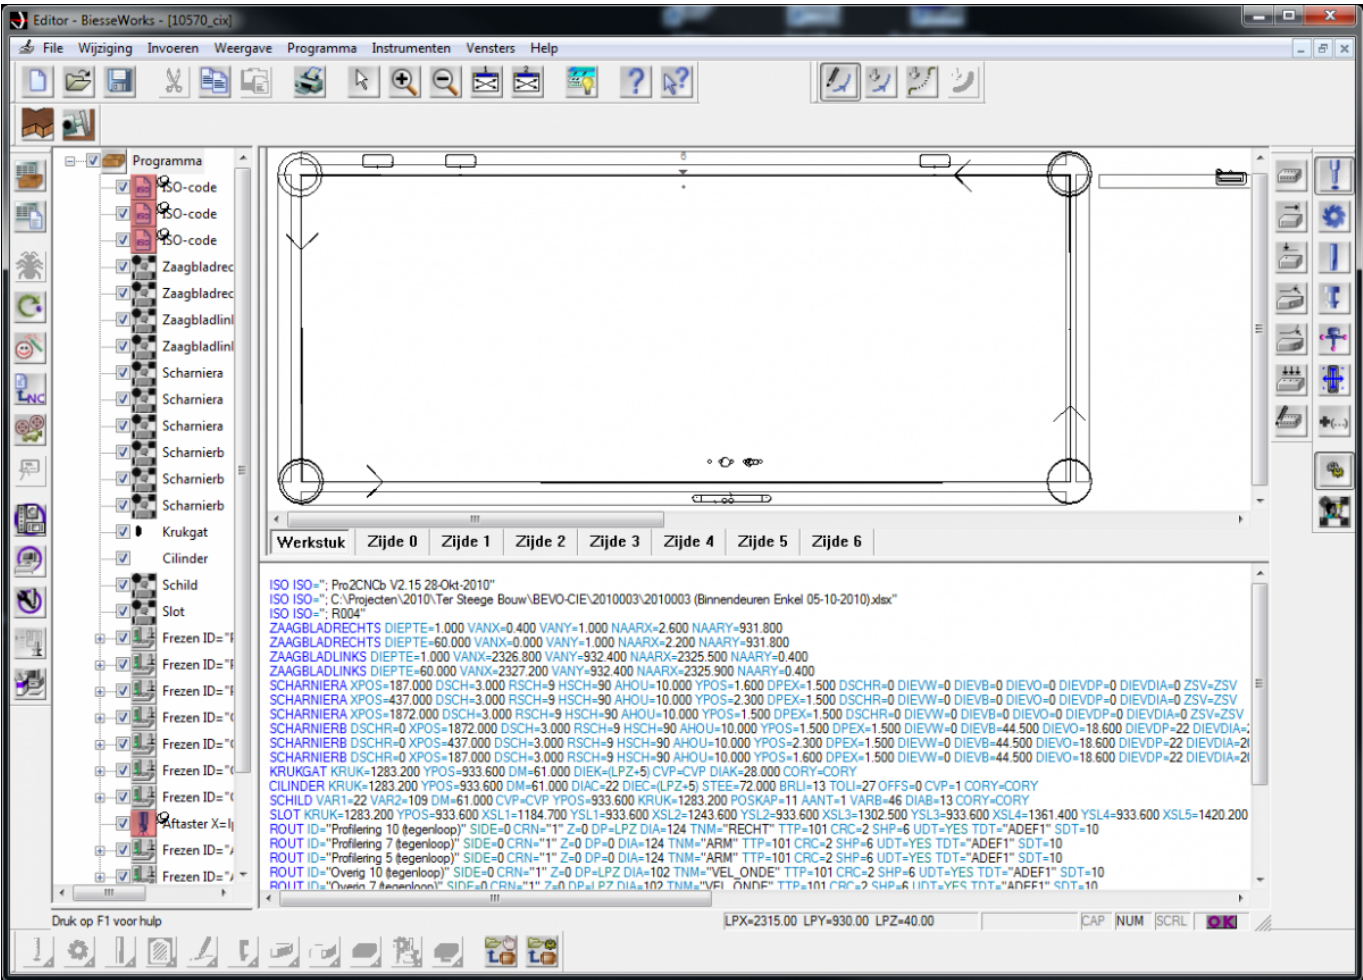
Editor - BiesseWorks - [10570_cix]

File Wijziging Invoeren Weergave Programma Instrumenten Vensters Help

Programma
ISO-code
ISO-code
ISO-code
Zaagbladrec
Zaagbladrec
Zaagbladlinl
Zaagbladlinl
Scharniera
Scharniera
Scharniera
Scharnierb
Scharnierb
Scharnierb
Krukgat
Cilinder
Schild
Slot
Frezen ID="I
Frezen ID="I
Frezen ID="I
Frezen ID="(
Frezen ID="(
Frezen ID="(
Frezen ID="(
Aftaster X=I
Frezen ID="/
Frezen ID="/

Werkstuk | Zijde 0 | Zijde 1 | Zijde 2 | Zijde 3 | Zijde 4 | Zijde 5 | Zijde 6

ISO ISO="; Pro2CNCb V2.15 28-Okt-2010"
ISO ISO="; C:\Projecten\2010\Ter Steege Bouw\BEVO-CIE\2010003\2010003 (Binnendeuren Enkel 05-10-2010).xlsx"
ISO ISO="; R004"
ZAAGBLADRECHTS DIEPTE=1.000 VANX=0.400 VANY=1.000 NAARX=2.600 NAARY=931.800
ZAAGBLADRECHTS DIEPTE=60.000 VANX=0.000 VANY=1.000 NAARX=2.200 NAARY=931.800
ZAAGBLADLINKS DIEPTE=1.000 VANX=2326.800 VANY=932.400 NAARX=2325.500 NAARY=0.400
ZAAGBLADLINKS DIEPTE=60.000 VANX=2327.200 VANY=932.400 NAARX=2325.900 NAARY=0.400
SCHARNIERA XPOS=187.000 DSCH=3.000 RSCH=9 HSCH=90 AHOU=10.000 YPOS=1.600 DPEX=1.500 DSCHR=0 DIEVW=0 DIEVB=0 DIEVO=0 DIEVDP=0 DIEVDIA=0 ZSV=ZSV
SCHARNIERA XPOS=437.000 DSCH=3.000 RSCH=9 HSCH=90 AHOU=10.000 YPOS=2.300 DPEX=1.500 DSCHR=0 DIEVW=0 DIEVB=0 DIEVO=0 DIEVDP=0 DIEVDIA=0 ZSV=ZSV
SCHARNIERA XPOS=1872.000 DSCH=3.000 RSCH=9 HSCH=90 AHOU=10.000 YPOS=1.500 DPEX=1.500 DSCHR=0 DIEVW=0 DIEVB=0 DIEVO=0 DIEVDP=0 DIEVDIA=0 ZSV=ZSV
SCHARNIERB DSCHR=0 XPOS=1872.000 DSCH=3.000 RSCH=9 HSCH=90 AHOU=10.000 YPOS=1.500 DPEX=1.500 DIEVW=0 DIEVB=44.500 DIEVO=18.600 DIEVDP=22 DIEVDIA=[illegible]
SCHARNIERB DSCHR=0 XPOS=437.000 DSCH=3.000 RSCH=9 HSCH=90 AHOU=10.000 YPOS=2.300 DPEX=1.500 DIEVW=0 DIEVB=44.500 DIEVO=18.600 DIEVDP=22 DIEVDIA=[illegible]
SCHARNIERB DSCHR=0 XPOS=187.000 DSCH=3.000 RSCH=9 HSCH=90 AHOU=10.000 YPOS=1.600 DPEX=1.500 DIEVW=0 DIEVB=44.500 DIEVO=18.600 DIEVDP=22 DIEVDIA=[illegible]
KRUKGAT KRUK=1283.200 YPOS=933.600 DM=61.000 DIEK=(LPZ+5) CVP=CVP DIAK=28.000 CORY=CORY
CILINDER KRUK=1283.200 YPOS=933.600 DM=61.000 DIAC=22 DIEC=(LPZ+5) STEE=72.000 BRLI=13 TOLI=27 OFFS=0 CVP=1 CORY=CORY
SCHILD VAR1=22 VAR2=109 DM=61.000 CVP=CVP YPOS=933.600 KRUK=1283.200 POSKAP=11 AANT=1 VARB=46 DIAB=13 CORY=CORY
SLOT KRUK=1283.200 YPOS=933.600 XSL1=1184.700 YSL1=933.600 XSL2=1243.600 YSL2=933.600 XSL3=1302.500 YSL3=933.600 XSL4=1361.400 YSL4=933.600 XSL5=1420.200
ROUT ID="Profilering 10 (tegenloop)" SIDE=0 CRN="1" Z=0 DP=LPZ DIA=124 TNM="RECHT" TTP=101 CRC=2 SHP=6 UDT=YES TDT="ADEF1" SDT=10
ROUT ID="Profilering 7 (tegenloop)" SIDE=0 CRN="1" Z=0 DP=0 DIA=124 TNM="ARM" TTP=101 CRC=2 SHP=6 UDT=YES TDT="ADEF1" SDT=10
ROUT ID="Profilering 5 (tegenloop)" SIDE=0 CRN="1" Z=0 DP=0 DIA=124 TNM="ARM" TTP=101 CRC=2 SHP=6 UDT=YES TDT="ADEF1" SDT=10
ROUT ID="Overig 10 (tegenloop)" SIDE=0 CRN="1" Z=0 DP=LPZ DIA=102 TNM="VEL_ONDE" TTP=101 CRC=2 SHP=6 UDT=YES TDT="ADEF1" SDT=10
ROUT ID="Overig 7 (tegenloop)" SIDE=0 CRN="1" Z=0 DP=LPZ DIA=102 TNM="VEL_ONDE" TTP=101 CRC=2 SHP=6 UDT=YES TDT="ADEF1" SDT=10

Druk op F1 voor hulp
LPX=2315.00 LPY=930.00 LPZ=40.00
CAP NUM SCRL OK